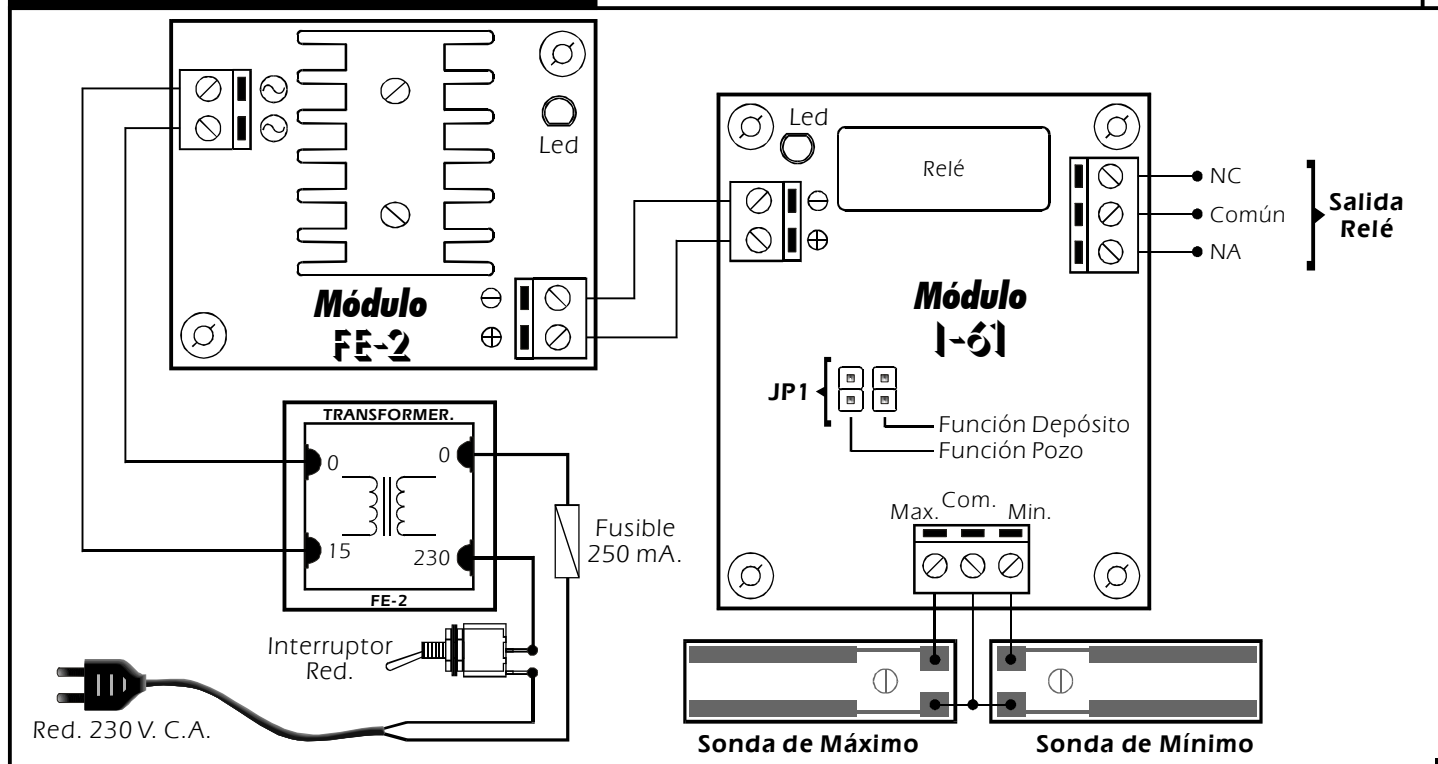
Led

Módulo
FE-2

Led

Relé

NC
Común
NA

Salida
Relé

Módulo
I-61

JP1

Función Depósito
Función Pozo

TRANSFORMER.
0
0
15
230
FE-2

Fusible
250 mA.

Interruptor
Red.

Red. 230 V. C.A.

Max.
Com.
Min.

Sonda de Máximo
Sonda de Mínimo